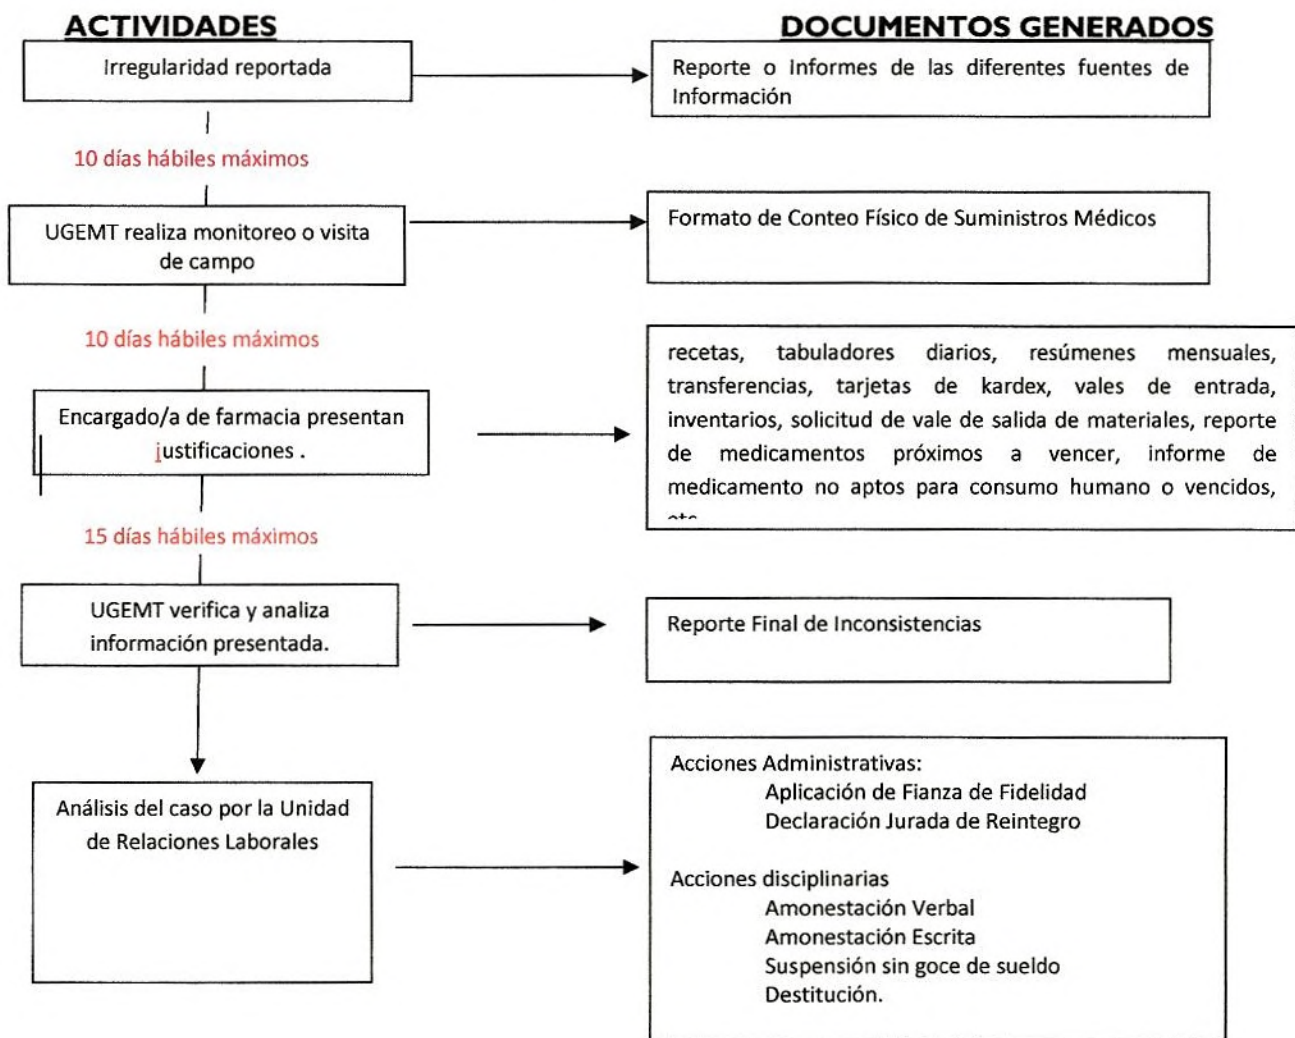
ACTIVIDADES

DOCUMENTOS GENERADOS

Irregularidad reportada

Reporte o Informes de las diferentes fuentes de Información

10 días hábiles máximos

UGEMT realiza monitoreo o visita de campo

Formato de Conteo Físico de Suministros Médicos

10 días hábiles máximos

Encargado/a de farmacia presentan justificaciones .

recetas, tabuladores diarios, resúmenes mensuales, transferencias, tarjetas de kardex, vales de entrada, inventarios, solicitud de vale de salida de materiales, reporte de medicamentos próximos a vencer, informe de medicamento no aptos para consumo humano o vencidos, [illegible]

15 días hábiles máximos

UGEMT verifica y analiza información presentada.

Reporte Final de Inconsistencias

Análisis del caso por la Unidad de Relaciones Laborales

Acciones Administrativas:
Aplicación de Fianza de Fidelidad
Declaración Jurada de Reintegro

Acciones disciplinarias
Amonestación Verbal
Amonestación Escrita
Suspensión sin goce de sueldo
Destitución.